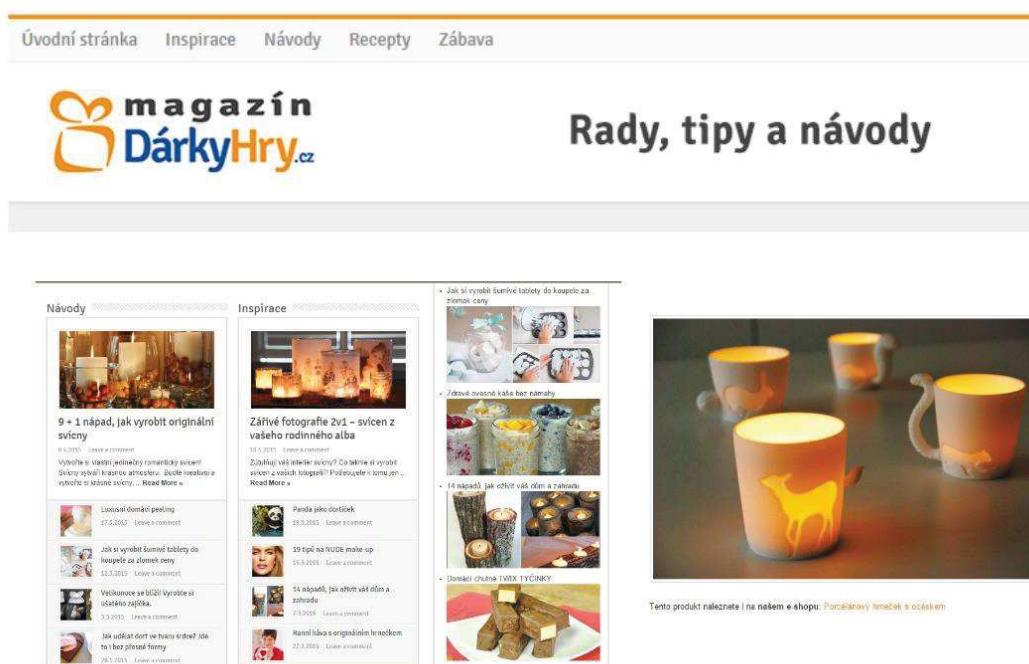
Úvodní stránka Inspirace Návody Recepty Zábava

magazín DárkyHry.cz

Rady, tipy a návody

Návody

9 + 1 nápad, jak vyrobit originální svíčny

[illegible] Leave a comment

Vytvořte si vlastní jedinečný romantický svícen! Svíčky vytváří krásnou atmosféru. Buďte kreativní a vytvořte si krásné svícny... Read More »

Luxusní domácí peeling
17.3.2015 Leave a comment

Jak si vyrobit šumivé tablety do koupele za zlomek ceny
12.3.2015 Leave a comment

Velikonoce se blíží! Vyrobte si ušatého zajíčka.
3.3.2015 Leave a comment

Jak udělat dort ve tvaru srdce? Jde to i bez přesné formy
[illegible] Leave a comment

Inspirace

Zářivé fotografie 2v1 – svícen z vašeho rodinného alba

10.3.2015 Leave a comment

Zútulnujte váš interiér svíčky! Co takhle si vyrobit svícen z vašich fotografií? Podívejte se k tomu jen... Read More »

Panda jako dortíček
28.3.2015 Leave a comment

19 tipů na NUDE make-up
25.3.2015 Leave a comment

14 nápadů, jak oživit váš dům a zahradu
7.3.2015 Leave a comment

Ranní káva s originálním hrnečkem
27.2.2015 Leave a comment

Jak si vyrobit šumivé tablety do koupele za zlomek ceny

Zdravá ovesná kaše bez námahy

14 nápadů, jak oživit váš dům a zahradu

Domácí chutné TWIX TYČINKY

Tento produkt naleznete i na našem e-shopu: Porcelánový hrneček s ocáskem